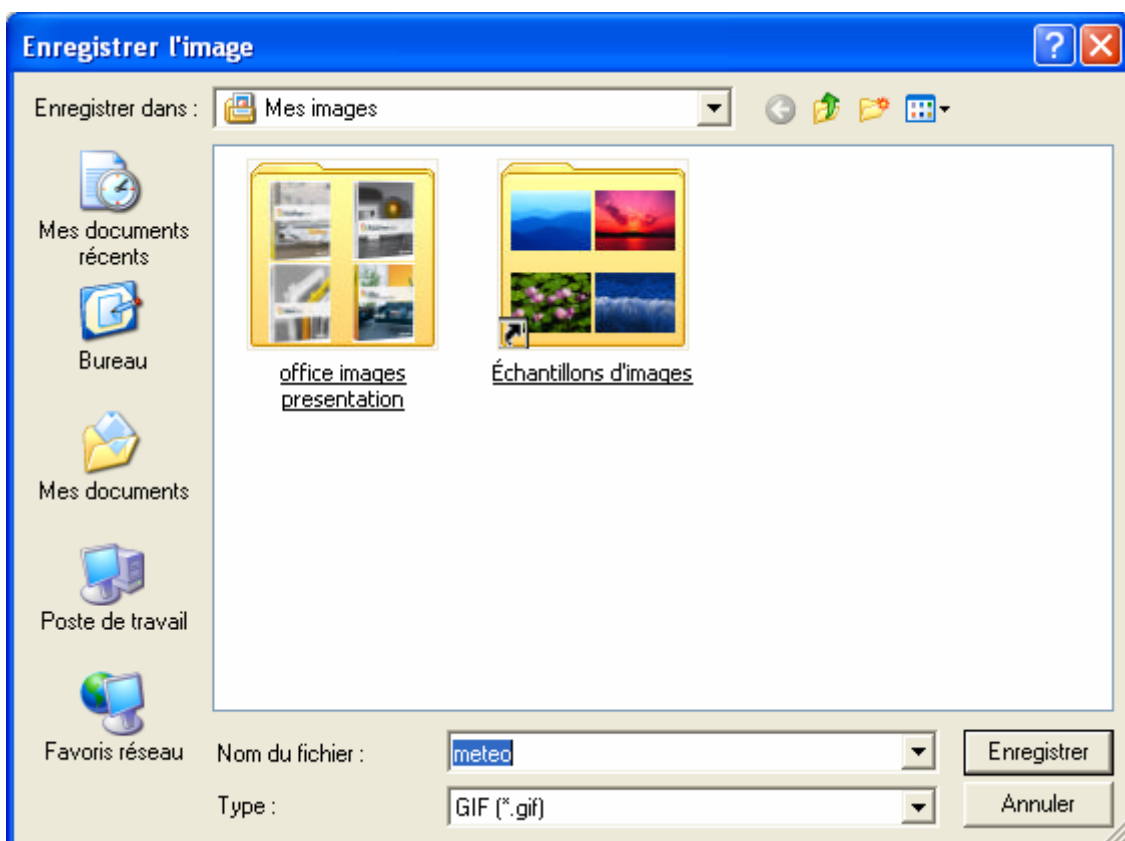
Enregistrer l'image

Enregistrer dans : Mes images

Mes documents récents

Bureau

Mes documents

Poste de travail

Favoris réseau

office images presentation

Échantillons d'images

Nom du fichier : meteo

Type : GIF (*.gif)

Enregistrer

Annuler